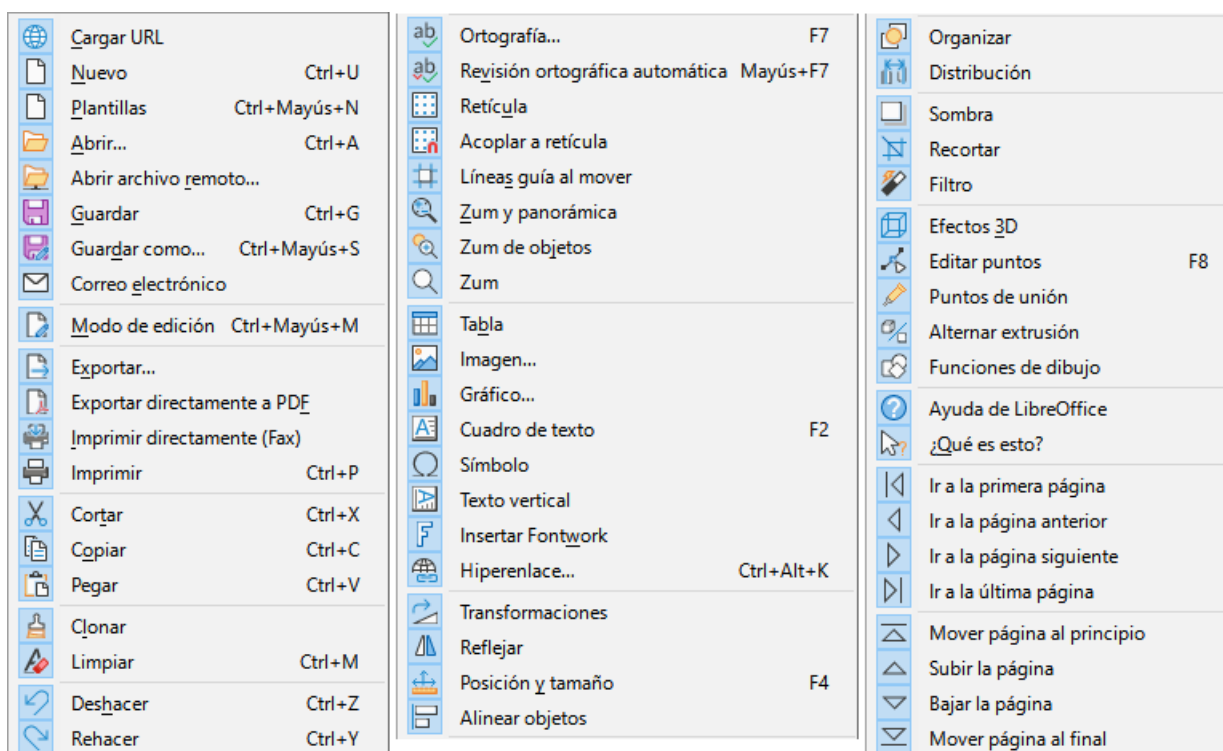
Cargar URL
Nuevo Ctrl+U
Plantillas Ctrl+Mayús+N
Abrir... Ctrl+A
Abrir archivo remoto...
Guardar Ctrl+G
Guardar como... Ctrl+Mayús+S
Correo electrónico
Modo de edición Ctrl+Mayús+M
Exportar...
Exportar directamente a PDF
Imprimir directamente (Fax)
Imprimir Ctrl+P
Cortar Ctrl+X
Copiar Ctrl+C
Pegar Ctrl+V
Clonar
Limpiar Ctrl+M
Deshacer Ctrl+Z
Rehacer Ctrl+Y

Ortografía... F7
Revisión ortográfica automática Mayús+F7
Retícula
Acoplar a retícula
Líneas guía al mover
Zum y panorámica
Zum de objetos
Zum
Tabla
Imagen...
Gráfico...
Cuadro de texto F2
Símbolo
Texto vertical
Insertar Fontwork
Hiperenlace... Ctrl+Alt+K
Transformaciones
Reflejar
Posición y tamaño F4
Alinear objetos

Organizar
Distribución
Sombra
Recortar
Filtro
Efectos 3D
Editar puntos F8
Puntos de unión
Alternar extrusión
Funciones de dibujo
Ayuda de LibreOffice
¿Qué es esto?
Ir a la primera página
Ir a la página anterior
Ir a la página siguiente
Ir a la última página
Mover página al principio
Subir la página
Bajar la página
Mover página al final